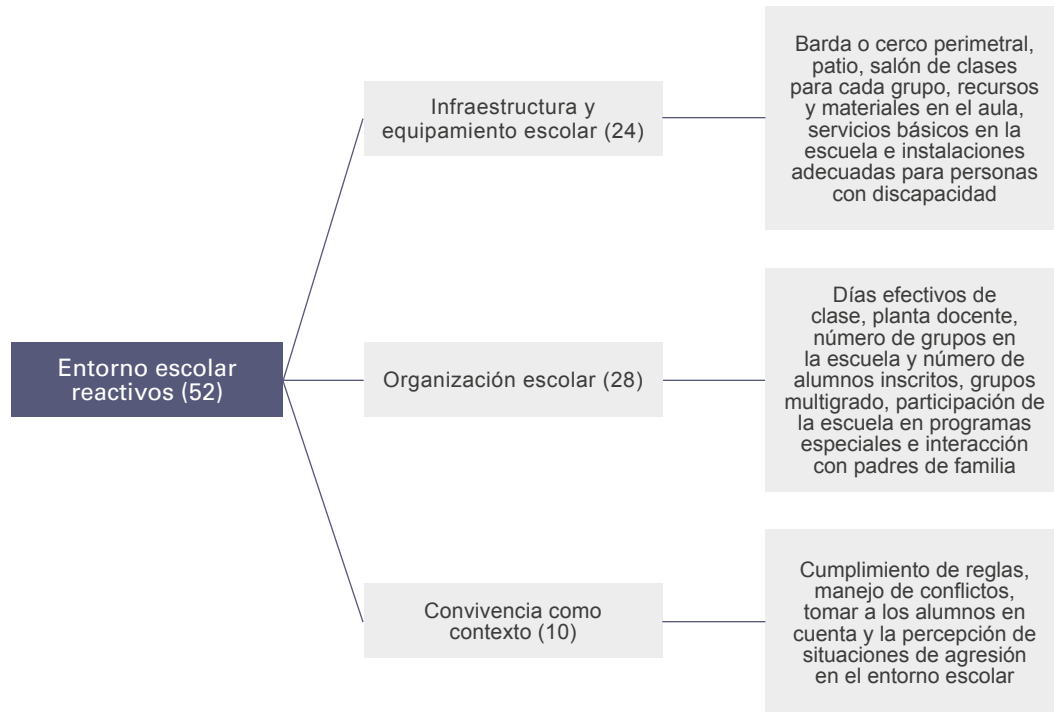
Entorno escolar reactivos (52)

Infraestructura y equipamiento escolar (24)

Barda o cerco perimetral, patio, salón de clases para cada grupo, recursos y materiales en el aula, servicios básicos en la escuela e instalaciones adecuadas para personas con discapacidad

Organización escolar (28)

Días efectivos de clase, planta docente, número de grupos en la escuela y número de alumnos inscritos, grupos multigrado, participación de la escuela en programas especiales e interacción con padres de familia

Convivencia como contexto (10)

Cumplimiento de reglas, manejo de conflictos, tomar a los alumnos en cuenta y la percepción de situaciones de agresión en el entorno escolar